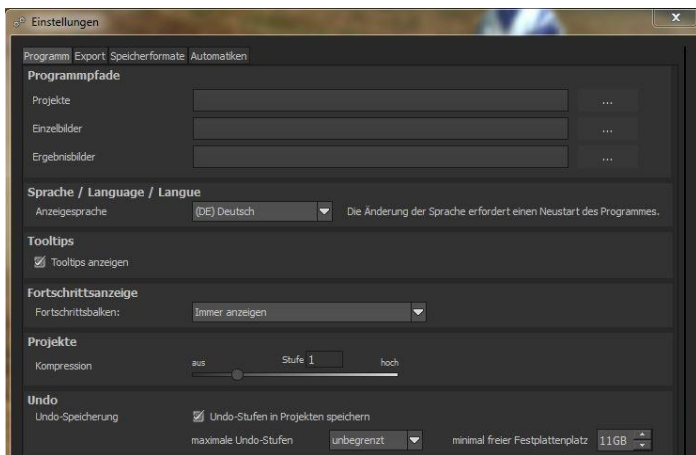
Einstellungen

x

Programm Export Speicherformate Automatiken

Programmpfade

Projekte ...

Einzelbilder ...

Ergebnisbilder ...

Sprache / Language / Langue

Anzeigesprache (DE) Deutsch Die Änderung der Sprache erfordert einen Neustart des Programmes.

Tooltips

☑ Tooltips anzeigen

Fortschrittsanzeige

Fortschrittsbalken: Immer anzeigen

Projekte

Kompression aus Stufe 1 hoch

Undo

Undo-Speicherung ☑ Undo-Stufen in Projekten speichern

maximale Undo-Stufen unbegrenzt minimal freier Festplattenplatz 11GB